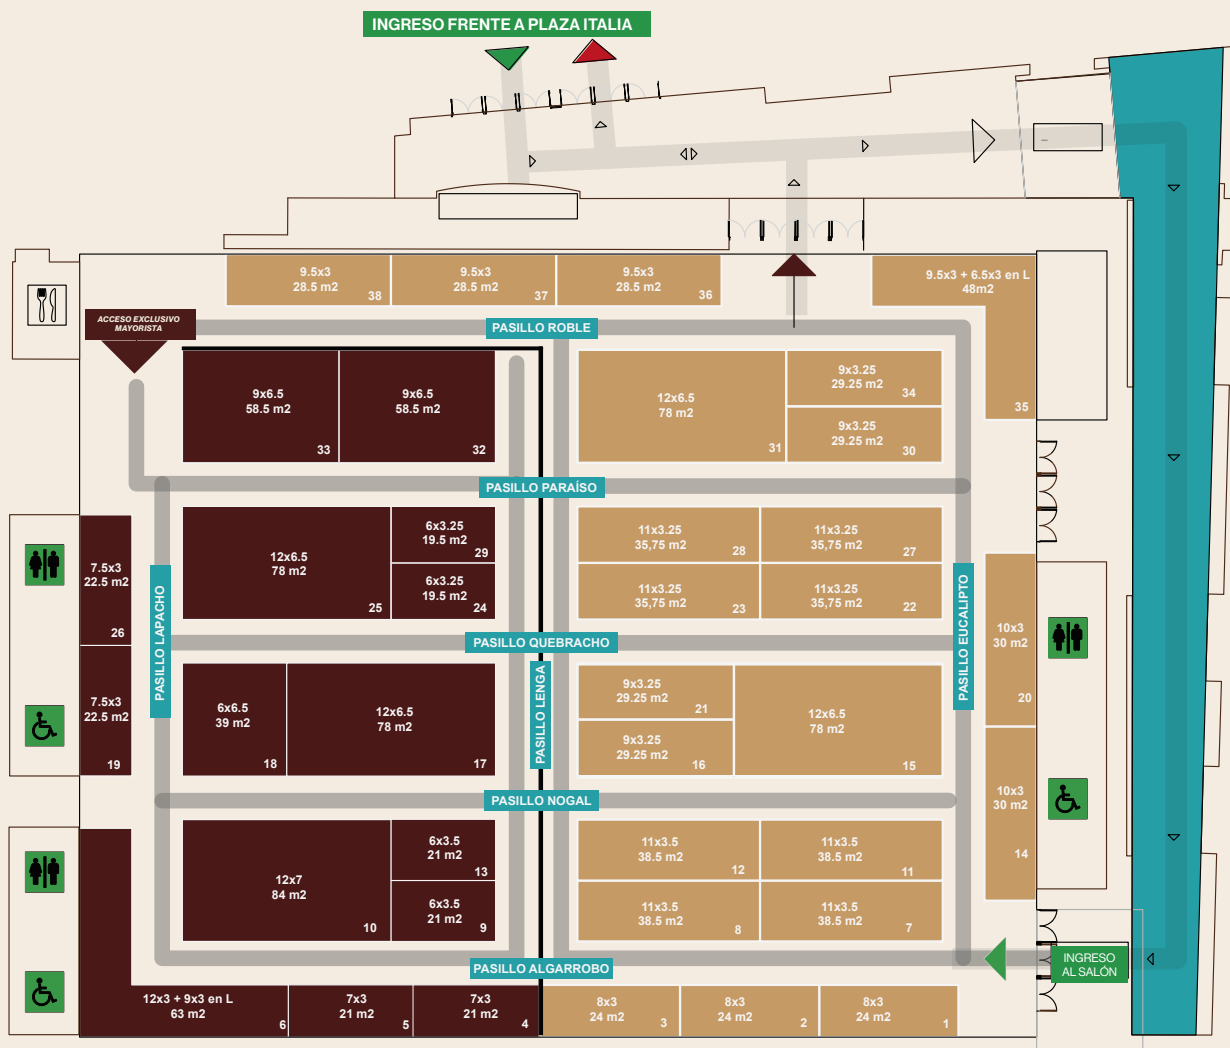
INGRESO FRENTE A PLAZA ITALIA

9.5x3
28.5 m2
38

9.5x3
28.5 m2
37

9.5x3
28.5 m2
36

9.5x3 + 6.5x3 en L
48m2
35

ACCESO EXCLUSIVO MAYORISTA

PASILLO ROBLE

9x6.5
58.5 m2
33

9x6.5
58.5 m2
32

12x6.5
78 m2
31

9x3.25
29.25 m2
34

9x3.25
29.25 m2
30

PASILLO PARAÍSO

12x6.5
78 m2
25

6x3.25
19.5 m2
29

6x3.25
19.5 m2
24

11x3.25
35,75 m2
28

11x3.25
35,75 m2
27

11x3.25
35,75 m2
23

11x3.25
35,75 m2
22

7.5x3
22.5 m2
26

PASILLO LAPACHO

PASILLO QUEBRACHO

PASILLO EUCALIPTO

10x3
30 m2
20

7.5x3
22.5 m2
19

6x6.5
39 m2
18

12x6.5
78 m2
17

PASILLO LENGA

9x3.25
29.25 m2
21

9x3.25
29.25 m2
16

12x6.5
78 m2
15

10x3
30 m2
14

PASILLO NOGAL

12x7
84 m2
10

6x3.5
21 m2
13

6x3.5
21 m2
9

11x3.5
38.5 m2
12

11x3.5
38.5 m2
11

11x3.5
38.5 m2
8

11x3.5
38.5 m2
7

PASILLO ALGARROBO

INGRESO AL SALÓN

12x3 + 9x3 en L
63 m2
6

7x3
21 m2
5

7x3
21 m2
4

8x3
24 m2
3

8x3
24 m2
2

8x3
24 m2
1